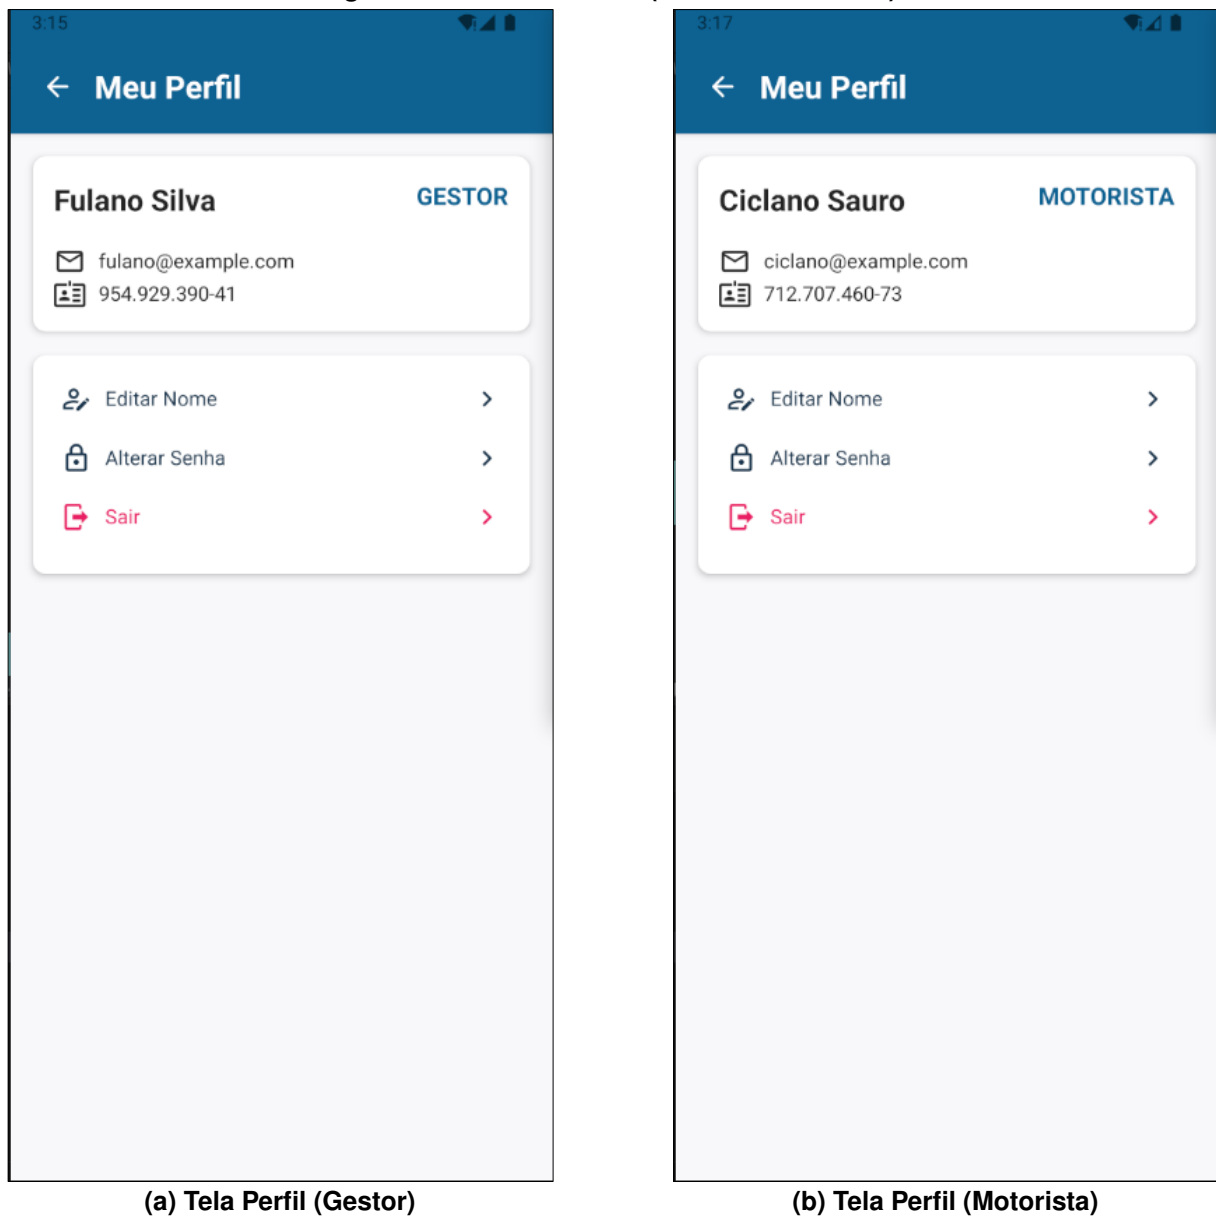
3:15

Meu Perfil

Fulano Silva GESTOR

fulano@example.com
954.929.390-41

Editar Nome
Alterar Senha
Sair

(a) Tela Perfil (Gestor)

3:17

Meu Perfil

Ciclano Sauro MOTORISTA

ciclano@example.com
712.707.460-73

Editar Nome
Alterar Senha
Sair

(b) Tela Perfil (Motorista)